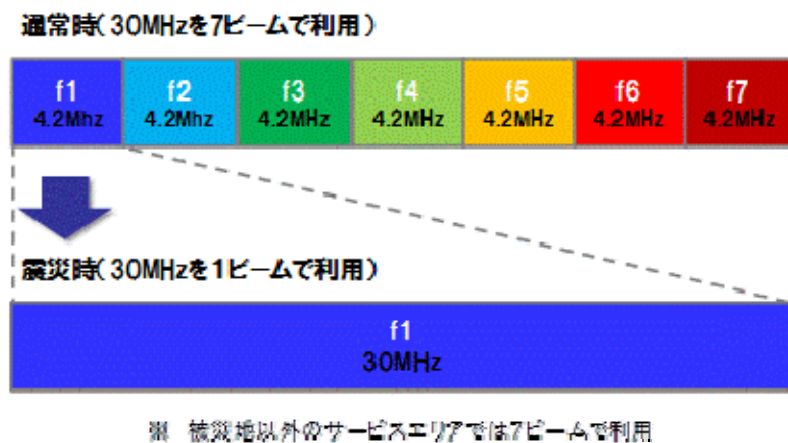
通常時（30MHzを7ビームで利用）

| f1 4.2Mhz | f2 4.2Mhz | f3 4.2MHz | f4 4.2MHz | f5 4.2MHz | f6 4.2MHz | f7 4.2MHz |
|---|---|---|---|---|---|---|

震災時（30MHzを1ビームで利用）

f1
30MHz

※ 被災地以外のサービスエリアでは7ビームで利用